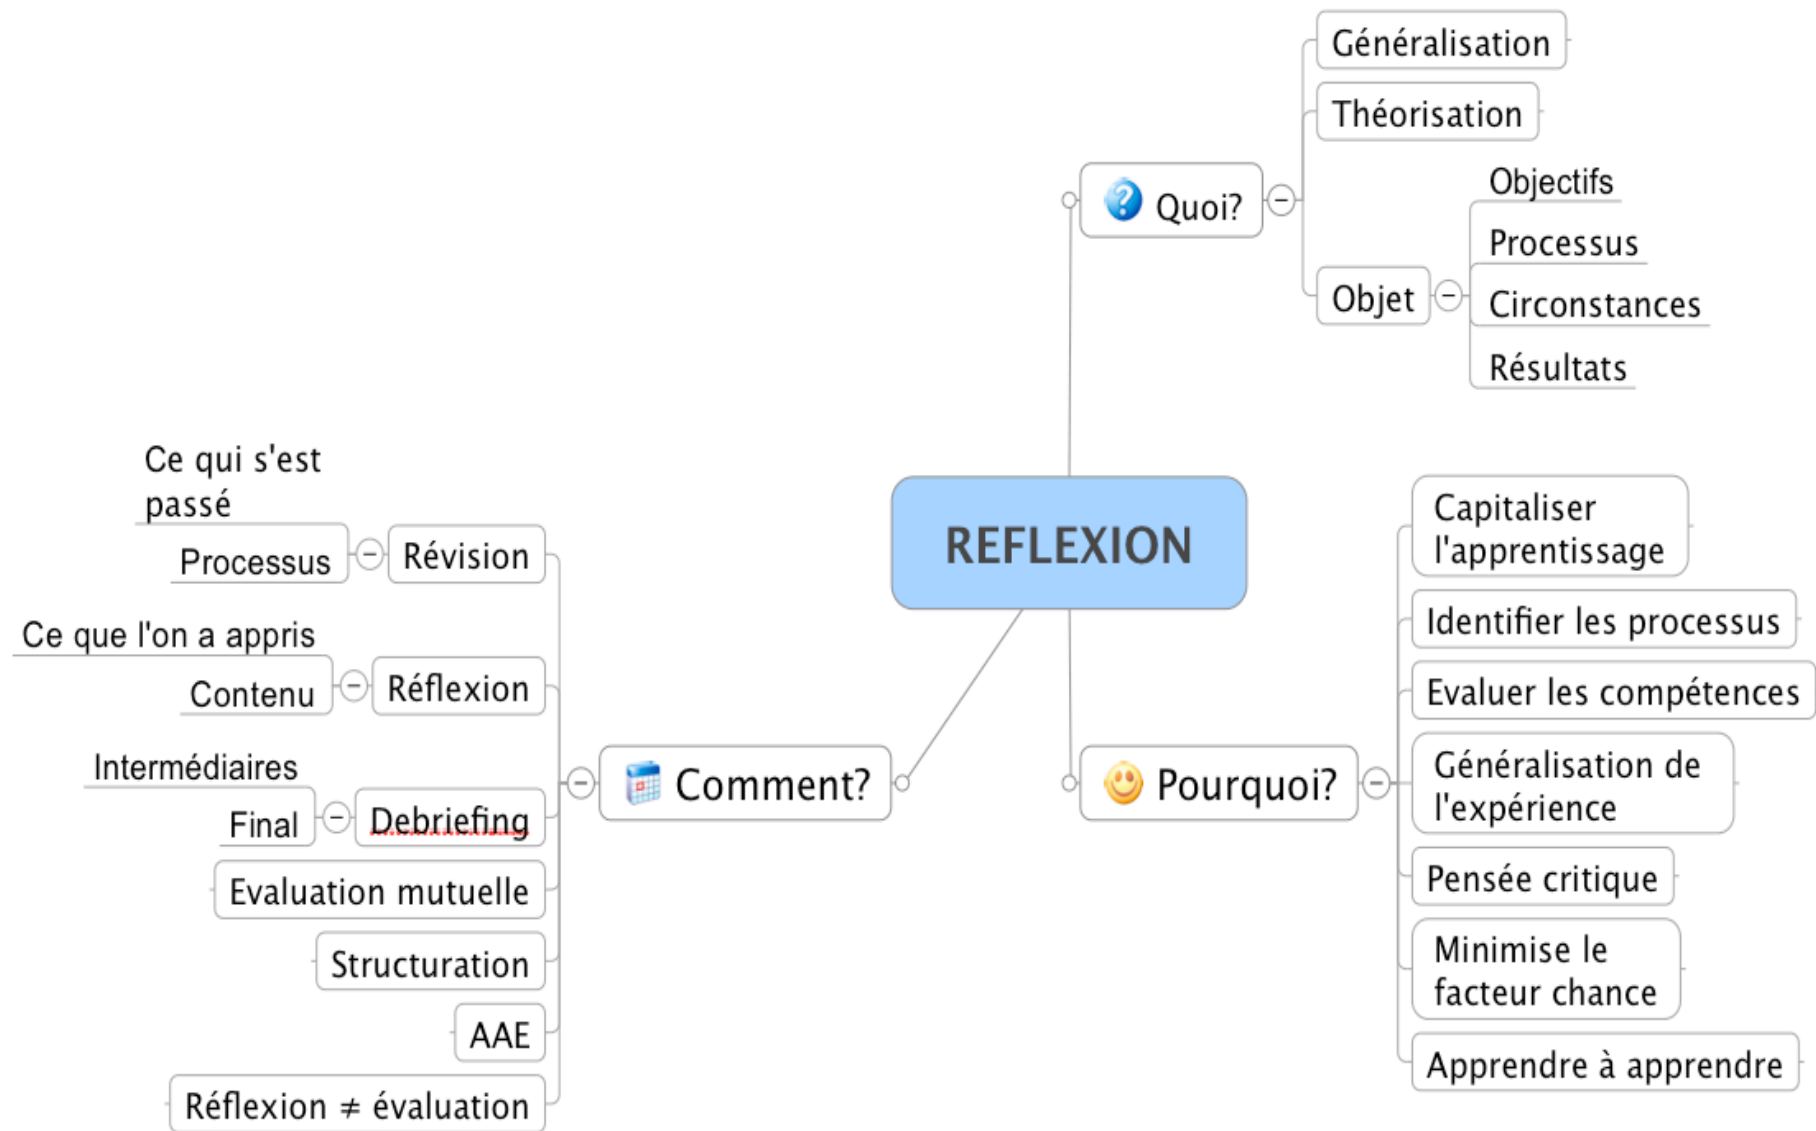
Généralisation

Théorisation

Quoi?

Objectifs

Processus

Objet

Circonstances

Résultats

REFLEXION

Ce qui s'est passé

Processus

Révision

Ce que l'on a appris

Contenu

Réflexion

Intermédiaires

Final

Debriefing

Evaluation mutuelle

Structuration

AAE

Réflexion ≠ évaluation

Comment?

Pourquoi?

Capitaliser l'apprentissage

Identifier les processus

Evaluer les compétences

Généralisation de l'expérience

Pensée critique

Minimise le facteur chance

Apprendre à apprendre